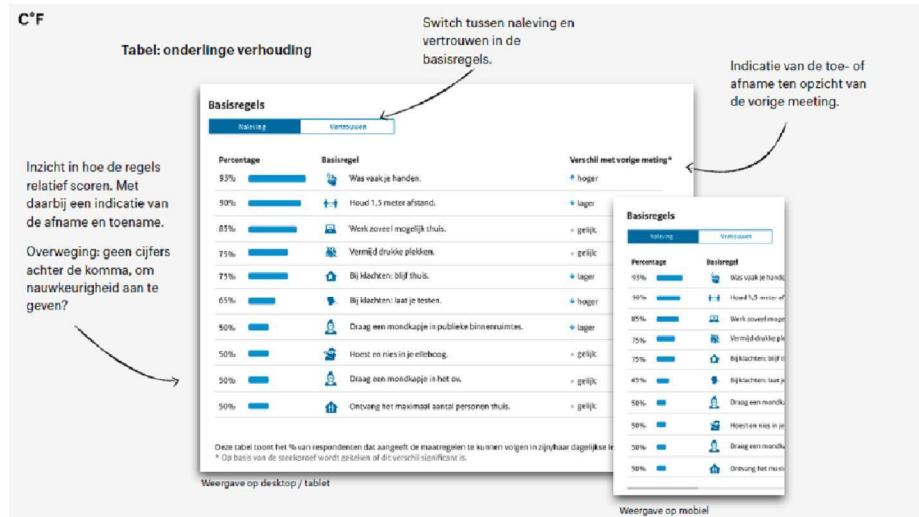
C°F

Tabel: onderlinge verhouding

Switch tussen naleving en vertrouwen in de basisregels.

Indicatie van de toe- of afname ten opzicht van de vorige meting.

Inzicht in hoe de regels relatief scoren. Met daarbij een indicatie van de afname en toename.

Overweging: geen cijfers achter de komma, om nauwkeurigheid aan te geven?

Basisregels

Naleving | Vertrouwen

| Percentage | Basisregel | Verschil met vorige meting* |
|---|---|---|
| 93% | Was vaak je handen. | hoger |
| 90% | Houd 1,5 meter afstand. | lager |
| 85% | Werk zoveel mogelijk thuis. | gelijk |
| 75% | Vermijd drukke plekken. | gelijk |
| 75% | Bij klachten: blijf thuis. | lager |
| 65% | Bij klachten: laat je testen. | hoger |
| 50% | Draag een mondkapje in publieke binnenruimtes. | lager |
| 50% | Hoest en nies in je elleboog. | gelijk |
| 50% | Draag een mondkapje in het ov. | gelijk |
| 50% | Ontvang het maximaal aantal personen thuis. | gelijk |

Deze tabel toont het % van respondenten dat aangeeft de maatregelen te kunnen volgen in zijn/haar dagelijkse le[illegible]
* Op basis van de steekproef wordt gekeken of dit verschil significant is.

Weergave op desktop / tablet

Basisregels

Naleving | Vertrouwen

| Percentage | Basisregel |
|---|---|
| 93% | Was vaak je hand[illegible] |
| 90% | Houd 1,5 meter af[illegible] |
| 85% | Werk zoveel moge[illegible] |
| 75% | Vermijd drukke ple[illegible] |
| 75% | Bij klachten: blijf t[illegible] |
| 65% | Bij klachten: laat je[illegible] |
| 50% | Draag een mondk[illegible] |
| 50% | Hoest en nies in je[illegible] |
| 50% | Draag een mondk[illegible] |
| 50% | Ontvang het max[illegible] |

Weergave op mobiel